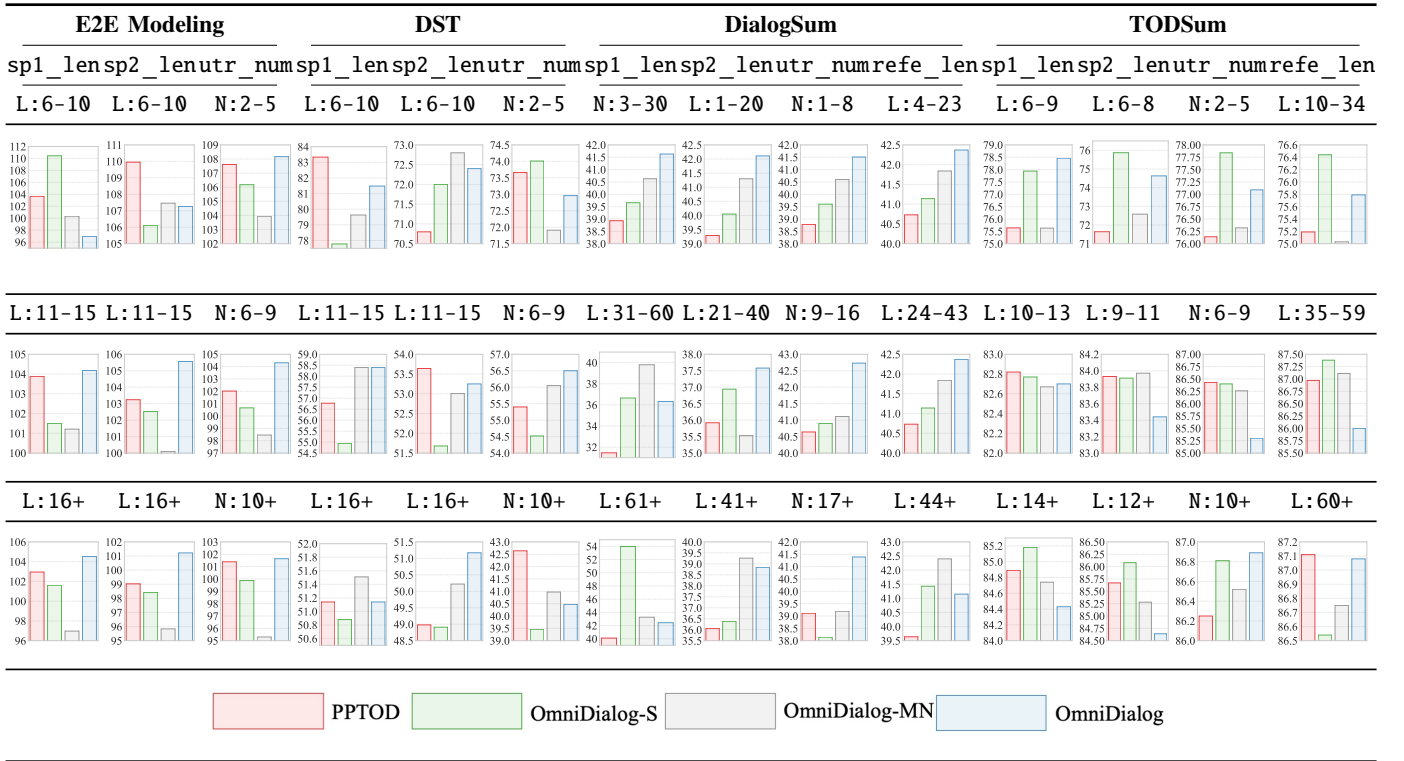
| E2E Modeling | | | DST | | | DialogSum | | | | TODSum | | | |
|---|---|---|---|---|---|---|---|---|---|---|---|---|---|
| sp1_len | sp2_len | utr_num | sp1_len | sp2_len | utr_num | sp1_len | sp2_len | utr_num | refe_len | sp1_len | sp2_len | utr_num | refe_len |
| L:6-10 | L:6-10 | N:2-5 | L:6-10 | L:6-10 | N:2-5 | N:3-30 | L:1-20 | N:1-8 | L:4-23 | L:6-9 | L:6-8 | N:2-5 | L:10-34 |
| L:11-15 | L:11-15 | N:6-9 | L:11-15 | L:11-15 | N:6-9 | L:31-60 | L:21-40 | N:9-16 | L:24-43 | L:10-13 | L:9-11 | N:6-9 | L:35-59 |
| L:16+ | L:16+ | N:10+ | L:16+ | L:16+ | N:10+ | L:61+ | L:41+ | N:17+ | L:44+ | L:14+ | L:12+ | N:10+ | L:60+ |

PPTOD OmniDialog-S OmniDialog-MN OmniDialog